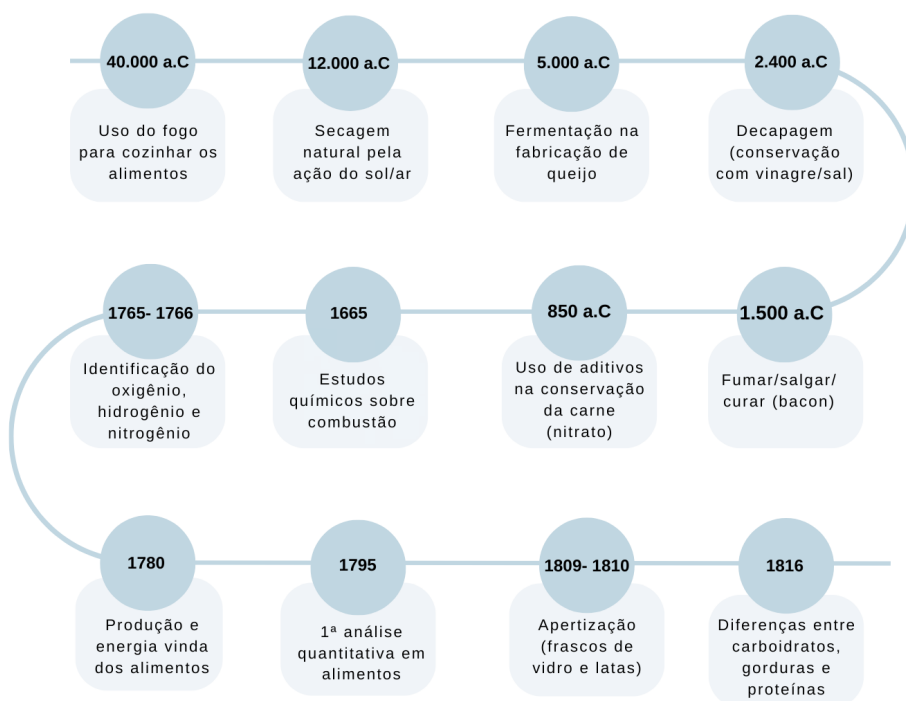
40.000 a.C
Uso do fogo para cozinhar os alimentos

12.000 a.C
Secagem natural pela ação do sol/ar

5.000 a.C
Fermentação na fabricação de queijo

2.400 a.C
Decapagem (conservação com vinagre/sal)

1.500 a.C
Fumar/salgar/ curar (bacon)

850 a.C
Uso de aditivos na conservação da carne (nitrato)

1665
Estudos químicos sobre combustão

1765- 1766
Identificação do oxigênio, hidrogênio e nitrogênio

1780
Produção e energia vinda dos alimentos

1795
1ª análise quantitativa em alimentos

1809- 1810
Apertização (frascos de vidro e latas)

1816
Diferenças entre carboidratos, gorduras e proteínas